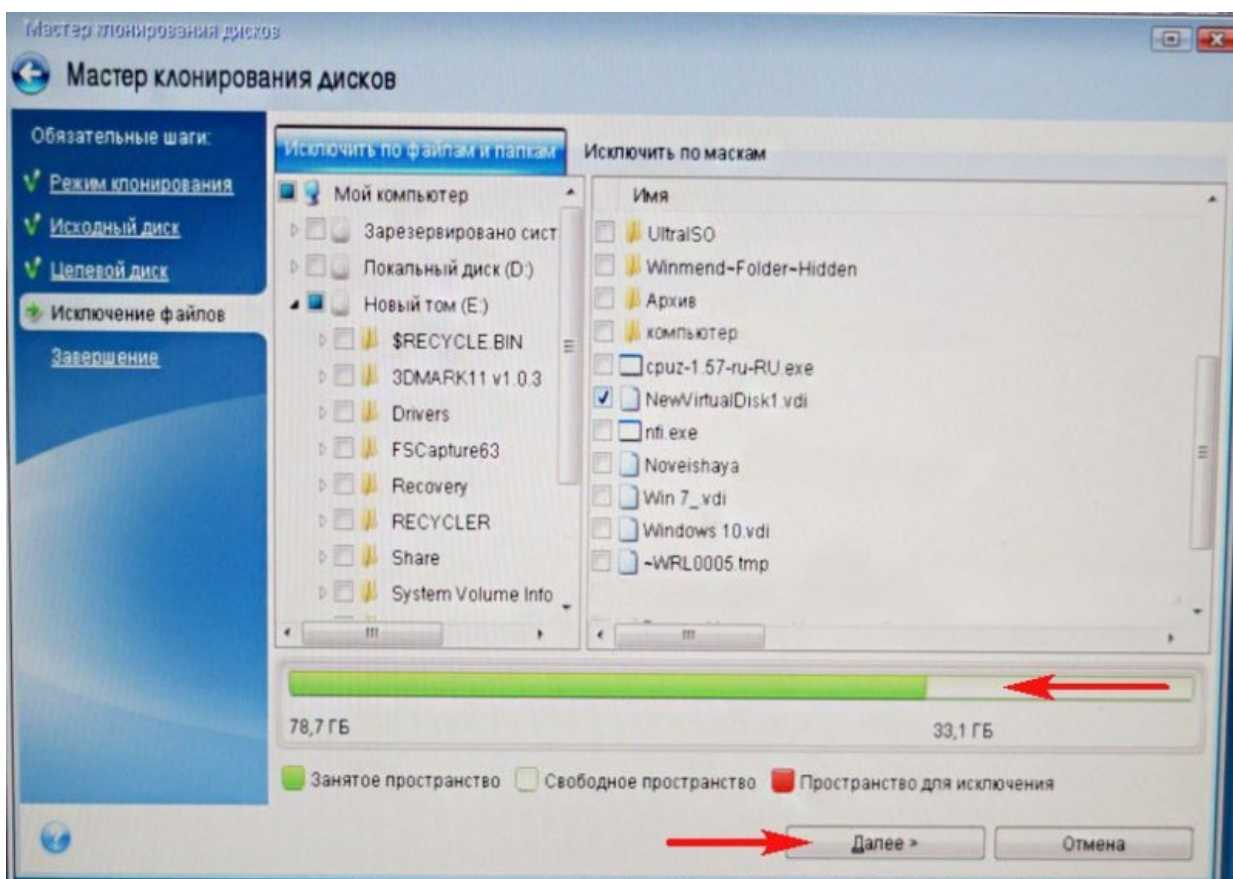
Мастер клонирования дисков

Мастер клонирования дисков

Обязательные шаги:

Режим клонирования

Исходный диск

Целевой диск

Исключение файлов

Завершение

Исключить по файлам и папкам

Исключить по маскам

Мой компьютер

Зарезервировано сист

Локальный диск (D:)

Новый том (E:)

$RECYCLE.BIN

3DMARK11 v1.0.3

Drivers

FSCapture63

Recovery

RECYCLER

Share

System Volume Info

Имя

UltraISO

Winmend-Folder-Hidden

Архив

компьютер

cpuz-1.57-ru-RU.exe

NewVirtualDisk1.vdi

nfi.exe

Noveishaya

Win 7_vdi

Windows 10.vdi

~WRL0005.tmp

78,7 ГБ

33,1 ГБ

Занятое пространство

Свободное пространство

Пространство для исключения

Далее >

Отмена